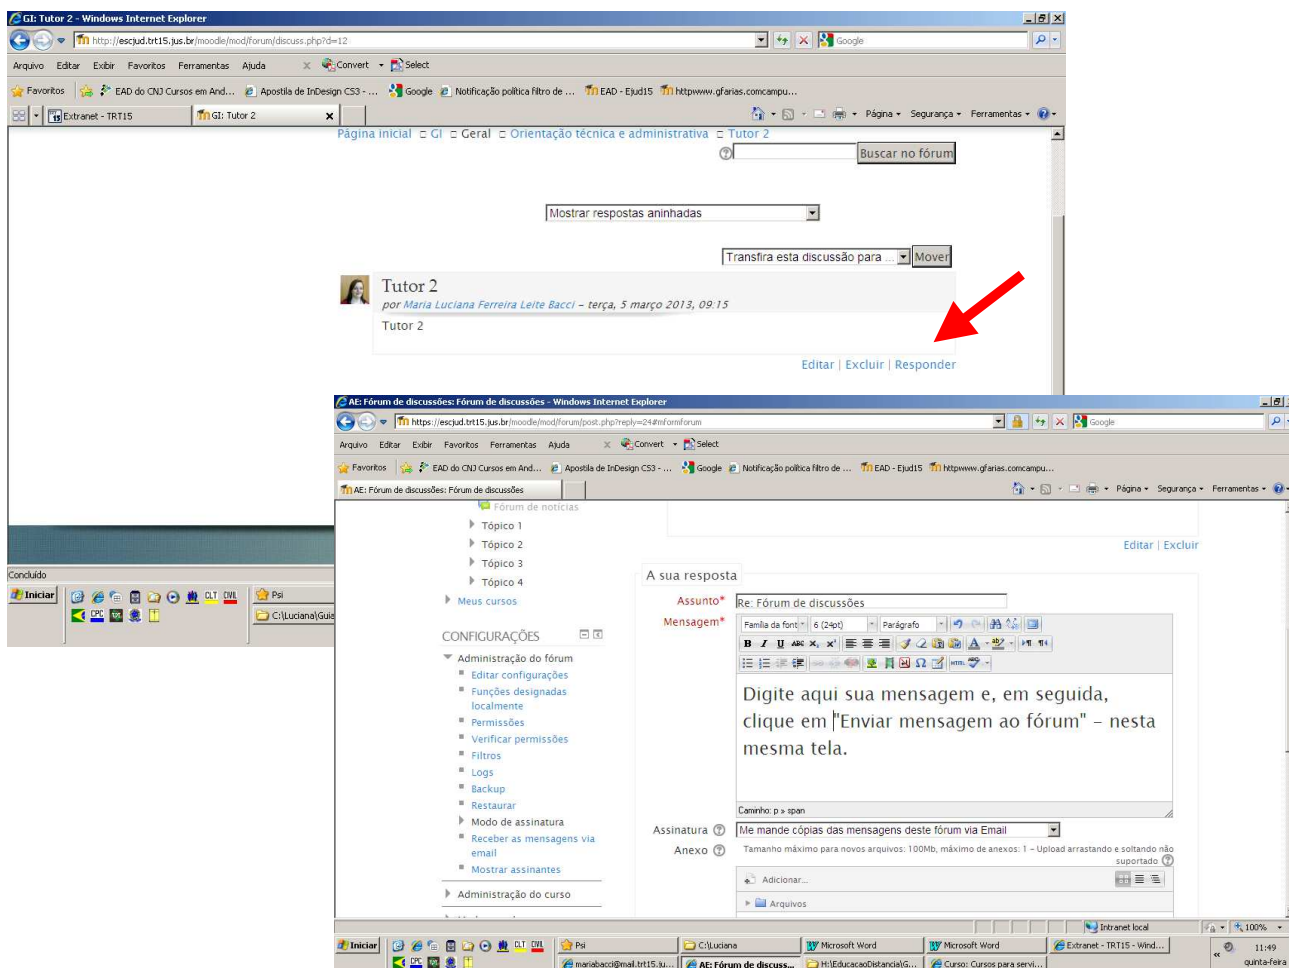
GI: Tutor 2 - Windows Internet Explorer
http://escjud.trt15.jus.br/moodle/mod/forum/discuss.php?d=12
Google
Arquivo Editar Exibir Favoritos Ferramentas Ajuda
Convert Select
Favoritos EAD do CNJ Cursos em And... Apostila de InDesign CS3 - ... Google Notificação política filtro de ... EAD - Ejud15 httpwww.gfarias.comcampu...
Extranet - TRT15 GI: Tutor 2
Página Segurança Ferramentas
Página inicial GI Geral Orientação técnica e administrativa Tutor 2
Buscar no fórum
Mostrar respostas aninhadas
Transfira esta discussão para ... Mover
Tutor 2
por Maria Luciana Ferreira Leite Bacci - terça, 5 março 2013, 09:15
Tutor 2
Editar | Excluir | Responder
Concluído
Iniciar
Psi
C:\Luciana\Gui

AE: Fórum de discussões: Fórum de discussões - Windows Internet Explorer
https://escjud.trt15.jus.br/moodle/mod/forum/post.php?reply=24#mformforum
Google
Arquivo Editar Exibir Favoritos Ferramentas Ajuda
Convert Select
Favoritos EAD do CNJ Cursos em And... Apostila de InDesign CS3 - ... Google Notificação política filtro de ... EAD - Ejud15 httpwww.gfarias.comcampu...
AE: Fórum de discussões: Fórum de discussões
Página Segurança Ferramentas
Fórum de notícias
Tópico 1
Tópico 2
Tópico 3
Tópico 4
Meus cursos
CONFIGURAÇÕES
Administração do fórum
Editar configurações
Funções designadas localmente
Permissões
Verificar permissões
Filtros
Logs
Backup
Restaurar
Modo de assinatura
Receber as mensagens via email
Mostrar assinantes
Administração do curso
Editar | Excluir
A sua resposta
Assunto* Re: Fórum de discussões
Mensagem*
Família da fonte 6 (24pt) Parágrafo
Digite aqui sua mensagem e, em seguida, clique em "Enviar mensagem ao fórum" - nesta mesma tela.
Caminho: p » span
Assinatura Me mande cópias das mensagens deste fórum via Email
Anexo Tamanho máximo para novos arquivos: 100Mb, máximo de anexos: 1 - Upload arrastando e soltando não suportado
Adicionar...
Arquivos
Intranet local 100%
Iniciar Psi C:\Luciana Microsoft Word Microsoft Word Extranet - TRT15 - Wind...
mariabacci@mail.trt15.ju... AE: Fórum de discuss... H:\EducacaoDistancia\G... Curso: Cursos para servi...
11:49 quinta-feira